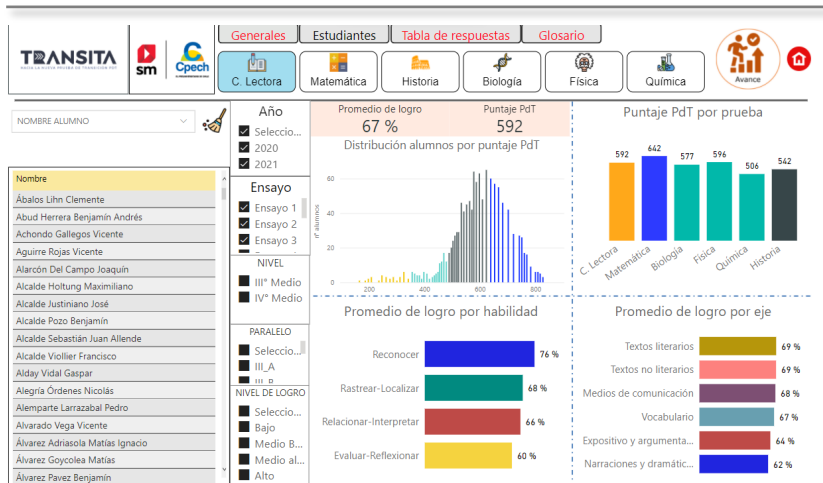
TRANSITA

sm Cpech

Generales | Estudiantes | Tabla de respuestas | Glosario

C. Lectora | Matemática | Historia | Biología | Física | Química

Avance

NOMBRE ALUMNO

Nombre
Ábalos Lihn Clemente
Abud Herrera Benjamín Andrés
Achondo Gallegos Vicente
Aguirre Rojas Vicente
Alarcón Del Campo Joaquín
Alcalde Holtung Maximiliano
Alcalde Justiniano José
Alcalde Pozo Benjamín
Alcalde Sebastián Juan Allende
Alcalde Viollier Francisco
Alday Vidal Gaspar
Alegría Órdenes Nicolás
Alemparte Larrazabal Pedro
Alvarado Vega Vicente
Álvarez Adriasola Matías Ignacio
Álvarez Goycolea Matías
Álvarez Pavez Benjamín

Año
Seleccio...
2020
2021

Ensayo
Ensayo 1
Ensayo 2
Ensayo 3

NIVEL
III° Medio
IV° Medio

PARALELO
Seleccio...
III_A
III_B

NIVEL DE LOGRO
Seleccio...
Bajo
Medio B...
Medio al...
Alto

Promedio de logro
67 %

Puntaje PdT
592

Distribución alumnos por puntaje PdT

n° alumnos
60
40
20
0
200 400 600 800

Puntaje PdT por prueba

| C. Lectora | Matemática | Biología | Física | Química | Historia |
|---|---|---|---|---|---|
| 592 | 642 | 577 | 596 | 506 | 542 |

Promedio de logro por habilidad

| Reconocer | 76 % |
|---|---|
| Rastrear-Localizar | 68 % |
| Relacionar-Interpretar | 66 % |
| Evaluar-Reflexionar | 60 % |

Promedio de logro por eje

| Textos literarios | 69 % |
|---|---|
| Textos no literarios | 69 % |
| Medios de comunicación | 68 % |
| Vocabulario | 67 % |
| Expositivo y argumenta... | 64 % |
| Narraciones y dramátic... | 62 % |